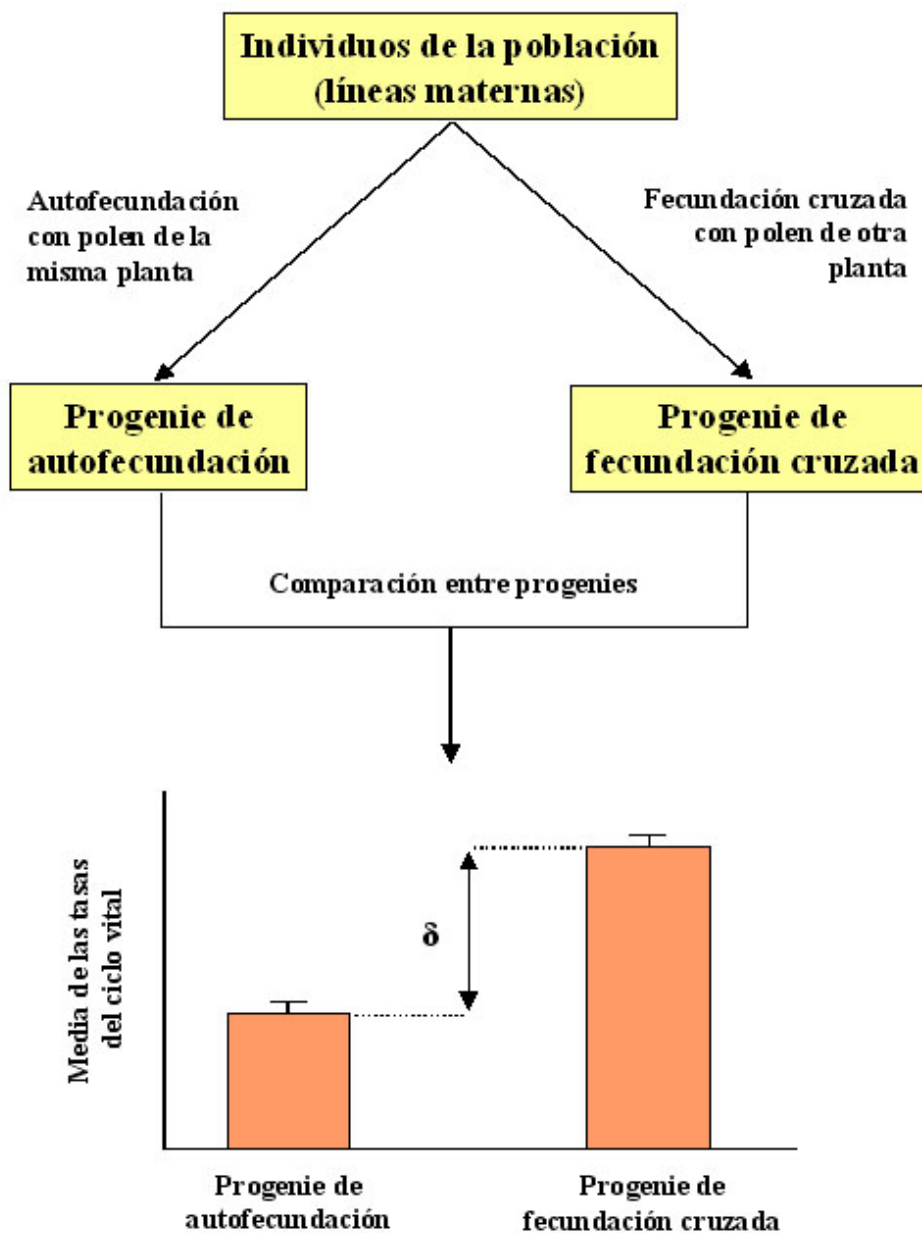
Individuos de la población (líneas maternas)

Autofecundación con polen de la misma planta

Fecundación cruzada con polen de otra planta

Progenie de autofecundación

Progenie de fecundación cruzada

Comparación entre progenies

Media de las tasas del ciclo vital

δ

Progenie de autofecundación

Progenie de fecundación cruzada